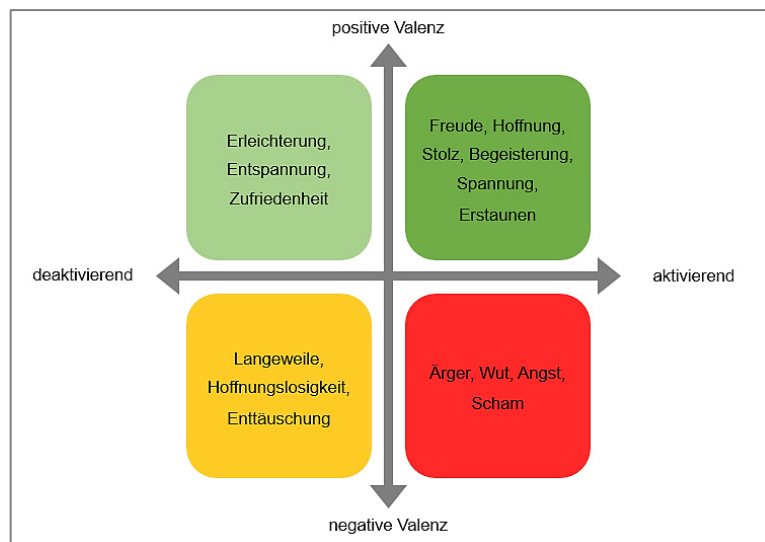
positive Valenz

Erleichterung, Entspannung, Zufriedenheit

Freude, Hoffnung, Stolz, Begeisterung, Spannung, Erstaunen

deaktivierend

aktivierend

Langeweile, Hoffnungslosigkeit, Enttäuschung

Ärger, Wut, Angst, Scham

negative Valenz